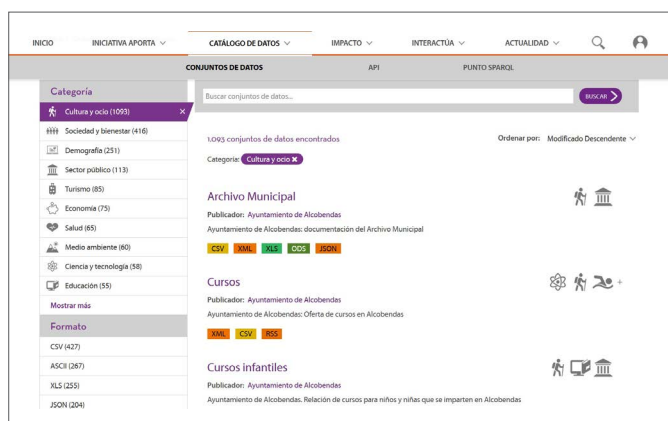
INICIO INICIATIVA APORTA ∨ CATÁLOGO DE DATOS ∨ IMPACTO ∨ INTERACTÚA ∨ ACTUALIDAD ∨

CONJUNTOS DE DATOS API PUNTO SPARQL

Categoría

Cultura y ocio (1093) ×

Sociedad y bienestar (416)

Demografía (251)

Sector público (113)

Turismo (85)

Economía (75)

Salud (65)

Medio ambiente (60)

Ciencia y tecnología (58)

Educación (55)

Mostrar más

Formato

CSV (427)

ASCII (267)

XLS (255)

JSON (204)

Buscar conjuntos de datos...

BUSCAR

1.093 conjuntos de datos encontrados

Ordenar por: Modificado Descendente ∨

Categoría: Cultura y ocio ×

Archivo Municipal

Publicador: Ayuntamiento de Alcobendas

Ayuntamiento de Alcobendas: documentación del Archivo Municipal

CSV XML XLS ODS JSON

Cursos

Publicador: Ayuntamiento de Alcobendas

Ayuntamiento de Alcobendas: Oferta de cursos en Alcobendas

XML CSV RSS

+

Cursos infantiles

Publicador: Ayuntamiento de Alcobendas

Ayuntamiento de Alcobendas. Relación de cursos para niños y niñas que se imparten en Alcobendas